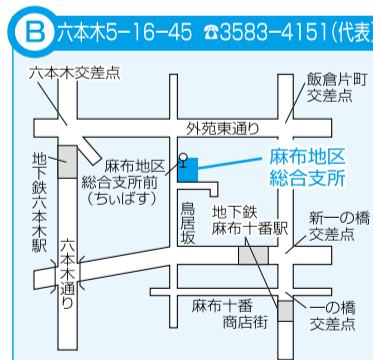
B 六本木5−16−45 ☎3583−4151(代表)

六本木交差点

飯倉片町交差点

外苑東通り

麻布地区総合支所前(ちぃばす)

麻布地区総合支所

地下鉄六本木駅

鳥居坂

地下鉄麻布十番駅

新一の橋交差点

六本木通り

麻布十番商店街

一の橋交差点